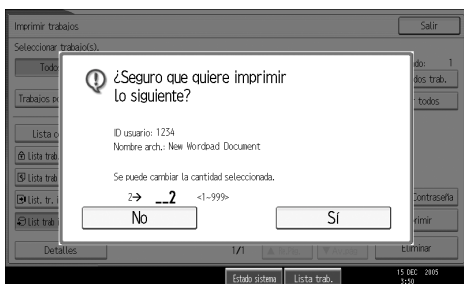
Imprimir trabajos
Salir
Seleccionar trabajo(s).
Todo
do: 1
dos trab.
Trabajos p
todos
Lista c
Lista trab.
Lista trab.
List. tr.
List trab.
Contraseña
rimir
¿Seguro que quiere imprimir lo siguiente?
ID usuario: 1234
Nombre arch.: New Wordpad Document
Se puede cambiar la cantidad seleccionada.
2→ __2 <1~999>
No
Sí
Detalles
1/1
Eliminar
Estado sistema
Lista trab.
15 DEC 2005
3:50